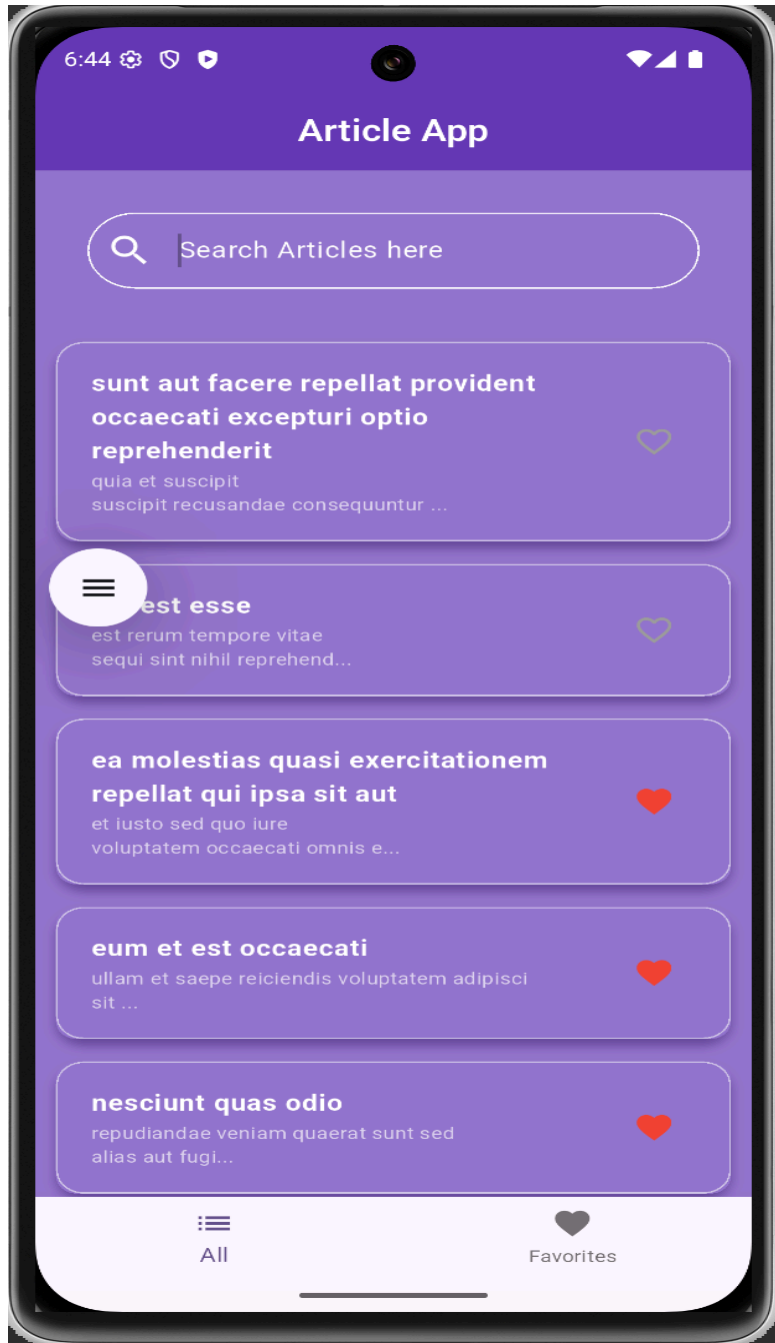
6:44

Article App

Search Articles here

sunt aut facere repellat provident occaecati excepturi optio reprehenderit
quia et suscipit
suscipit recusandae consequuntur ...

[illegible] est esse
est rerum tempore vitae
sequi sint nihil reprehend...

ea molestias quasi exercitationem repellat qui ipsa sit aut
et iusto sed quo iure
voluptatem occaecati omnis e...

eum et est occaecati
ullam et saepe reiciendis voluptatem adipisci sit ...

nesciunt quas odio
repudiandae veniam quaerat sunt sed
alias aut fugi...

All

Favorites